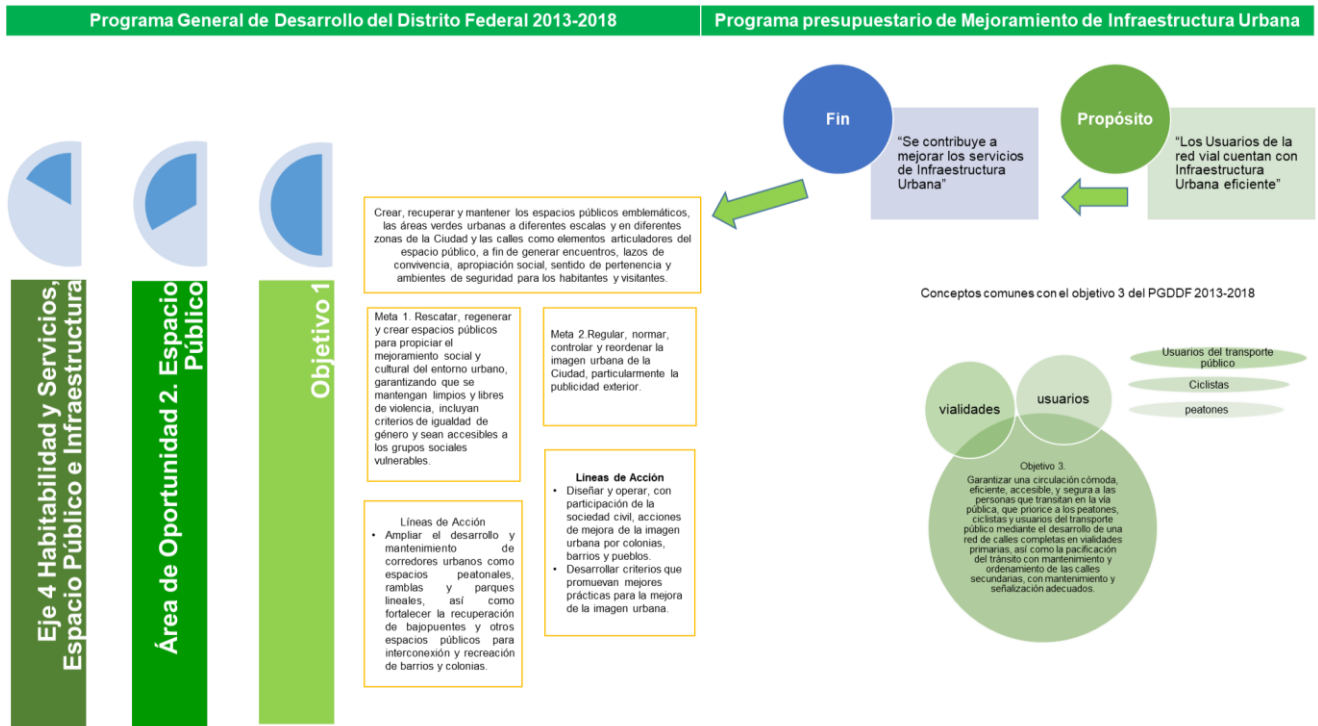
Programa General de Desarrollo del Distrito Federal 2013-2018

Programa presupuestario de Mejoramiento de Infraestructura Urbana

Fin

"Se contribuye a mejorar los servicios de Infraestructura Urbana"

Propósito

"Los Usuarios de la red vial cuentan con Infraestructura Urbana eficiente"

Eje 4 Habitabilidad y Servicios, Espacio Público e Infraestructura

Área de Oportunidad 2. Espacio Público

Objetivo 1

Crear, recuperar y mantener los espacios públicos emblemáticos, las áreas verdes urbanas a diferentes escalas y en diferentes zonas de la Ciudad y las calles como elementos articuladores del espacio público, a fin de generar encuentros, lazos de convivencia, apropiación social, sentido de pertenencia y ambientes de seguridad para los habitantes y visitantes.

Meta 1. Rescatar, regenerar y crear espacios públicos para propiciar el mejoramiento social y cultural del entorno urbano, garantizando que se mantengan limpios y libres de violencia, incluyan criterios de igualdad de género y sean accesibles a los grupos sociales vulnerables.

Meta 2.Regular, normar, controlar y reordenar la imagen urbana de la Ciudad, particularmente la publicidad exterior.

Líneas de Acción
- Diseñar y operar, con participación de la sociedad civil, acciones de mejora de la imagen urbana por colonias, barrios y pueblos.
- Desarrollar criterios que promuevan mejores prácticas para la mejora de la imagen urbana.

Líneas de Acción
- Ampliar el desarrollo y mantenimiento de corredores urbanos como espacios peatonales, ramblas y parques lineales, así como fortalecer la recuperación de bajopuentes y otros espacios públicos para interconexión y recreación de barrios y colonias.

Conceptos comunes con el objetivo 3 del PGDDF 2013-2018

vialidades

usuarios

Usuarios del transporte público

Ciclistas

peatones

Objetivo 3.
Garantizar una circulación cómoda, eficiente, accesible, y segura a las personas que transitan en la vía pública, que priorice a los peatones, ciclistas y usuarios del transporte público mediante el desarrollo de una red de calles completas en vialidades primarias, así como la pacificación del tránsito con mantenimiento y ordenamiento de las calles secundarias, con mantenimiento y señalización adecuados.